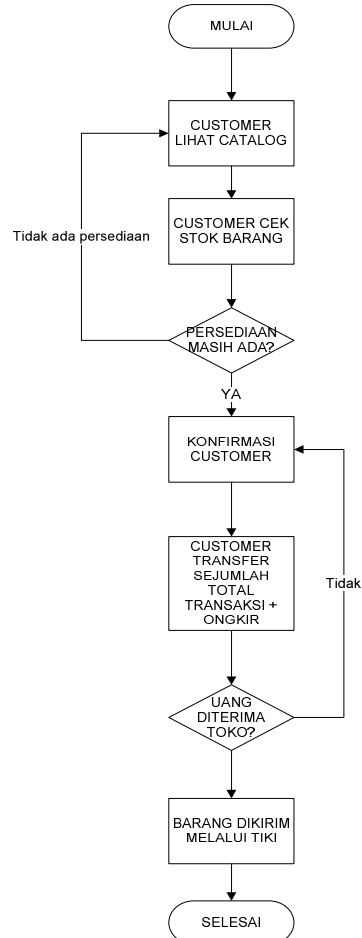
MULAI

CUSTOMER LIHAT CATALOG

Tidak ada persediaan

CUSTOMER CEK STOK BARANG

PERSEDIAAN MASIH ADA?

YA

KONFIRMASI CUSTOMER

CUSTOMER TRANSFER SEJUMLAH TOTAL TRANSAKSI + ONGKIR

Tidak

UANG DITERIMA TOKO?

BARANG DIKIRIM MELALUI TIKI

SELESAI